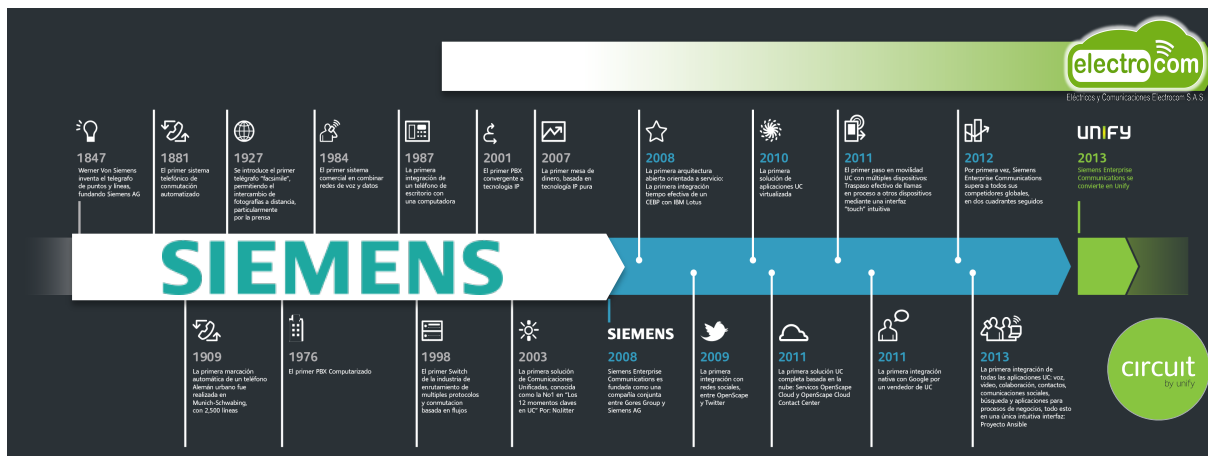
electrocom
Eléctricos y Comunicaciones Electrocom S.A.S.

1847
Werner Von Siemens inventa el telégrafo de puntos y líneas, fundando Siemens AG

1881
El primer sistema telefónico de conmutación automatizado

1927
Se introduce el primer telégrafo "facsimile", permitiendo el intercambio de fotografías a distancia, particularmente por la prensa

1984
El primer sistema comercial en combinar redes de voz y datos

1987
La primera integración de un teléfono de escritorio con una computadora

2001
El primer PBX convergente a tecnología IP

2007
La primer mesa de dinero, basada en tecnología IP pura

2008
La primera arquitectura abierta orientada a servicio: La primera integración tiempo efectiva de un CEBP con IBM Lotus

2010
La primera solución de aplicaciones UC virtualizada

2011
El primer paso en movilidad UC con múltiples dispositivos: Traspaso efectivo de llamas en proceso a otros dispositivos mediante una interfaz "touch" intuitiva

2012
Por primera vez, Siemens Enterprise Communications supera a todos sus competidores globales, en dos cuadrantes seguidos

UNIFY
2013
Siemens Enterprise Communications se convierte en Unify

SIEMENS

1909
La primera marcación automática de un teléfono Alemán urbano fue realizada en Munich-Schwabing, con 2,500 líneas

1976
El primer PBX Computarizado

1998
El primer Switch de la industria de enrutamiento de multiples protocolos y conmutacion basada en flujos

2003
La primera solución de Comunicaciones Unificadas, conocida como la No1 en "Los 12 momentos claves en UC" Por: NoJitter

SIEMENS
2008
Siemens Enterprise Communications es fundada como una compañía conjunta entre Gores Group y Siemens AG

2009
La primera integración con redes sociales, entre OpenScape y Twitter

2011
La primera solución UC completa basada en la nube: Servicos OpenScape Cloud y OpenScape Cloud Contact Center

2011
La primera integración nativa con Google por un vendedor de UC

2013
La primera integración de todas las aplicaciones UC: voz, video, colaboración, contactos, comunicaciones sociales, búsqueda y aplicaciones para procesos de negocios, todo esto en una única intuitiva interfaz: Proyecto Ansible

circuit
by unify